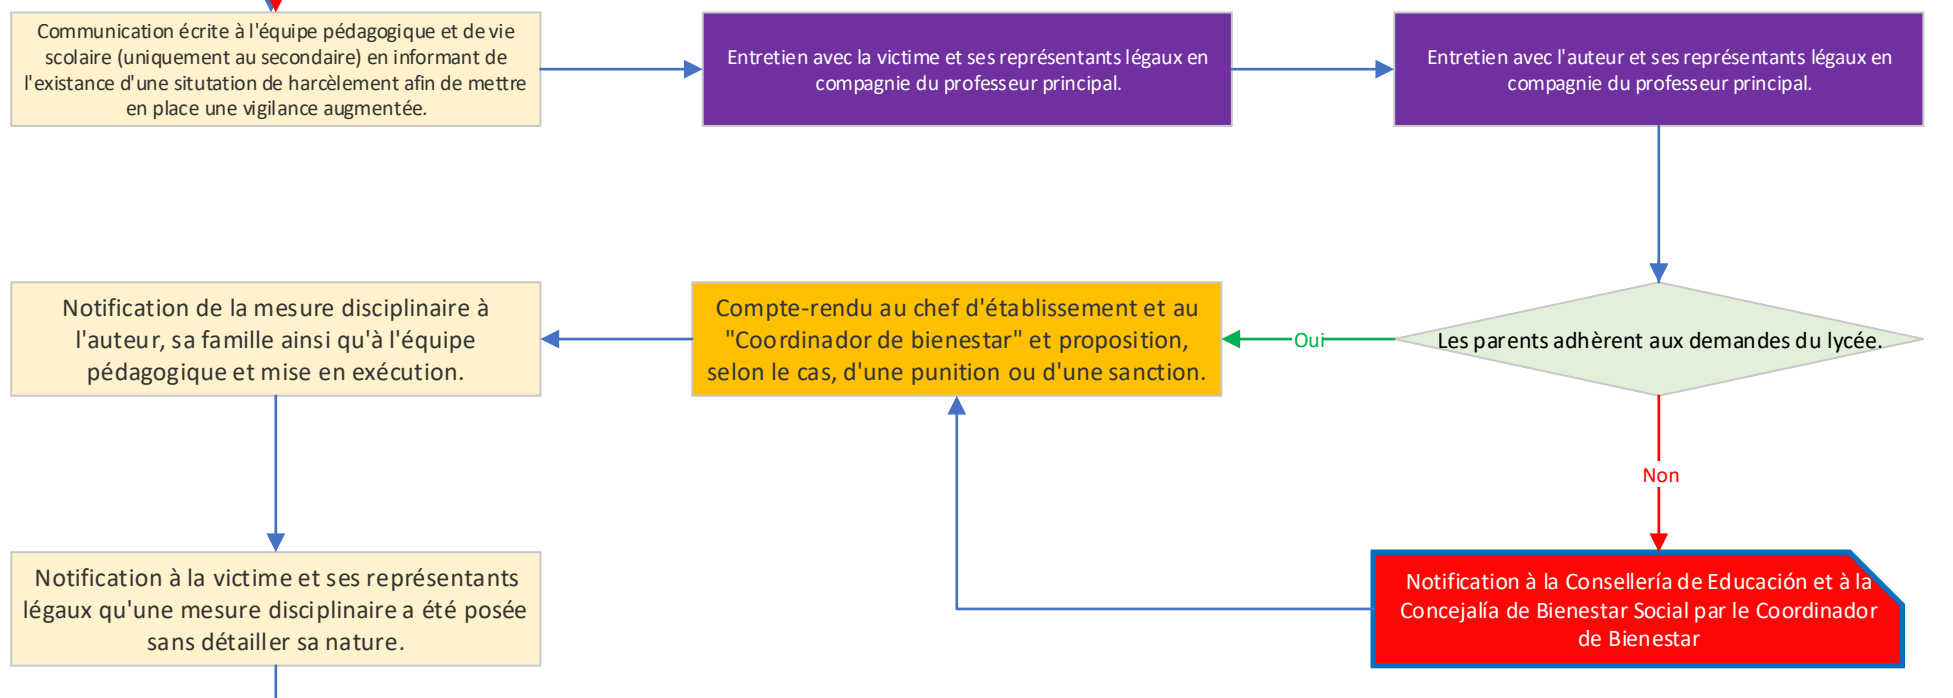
Communication écrite à l'équipe pédagogique et de vie scolaire (uniquement au secondaire) en informant de l'existance d'une situtation de harcèlement afin de mettre en place une vigilance augmentée.

Entretien avec la victime et ses représentants légaux en compagnie du professeur principal.

Entretien avec l'auteur et ses représentants légaux en compagnie du professeur principal.

Les parents adhèrent aux demandes du lycée.

Oui

Compte-rendu au chef d'établissement et au "Coordinador de bienestar" et proposition, selon le cas, d'une punition ou d'une sanction.

Notification de la mesure disciplinaire à l'auteur, sa famille ainsi qu'à l'équipe pédagogique et mise en exécution.

Non

Notification à la Consellería de Educación et à la Concejalía de Bienestar Social par le Coordinador de Bienestar

Notification à la victime et ses représentants légaux qu'une mesure disciplinaire a été posée sans détailler sa nature.